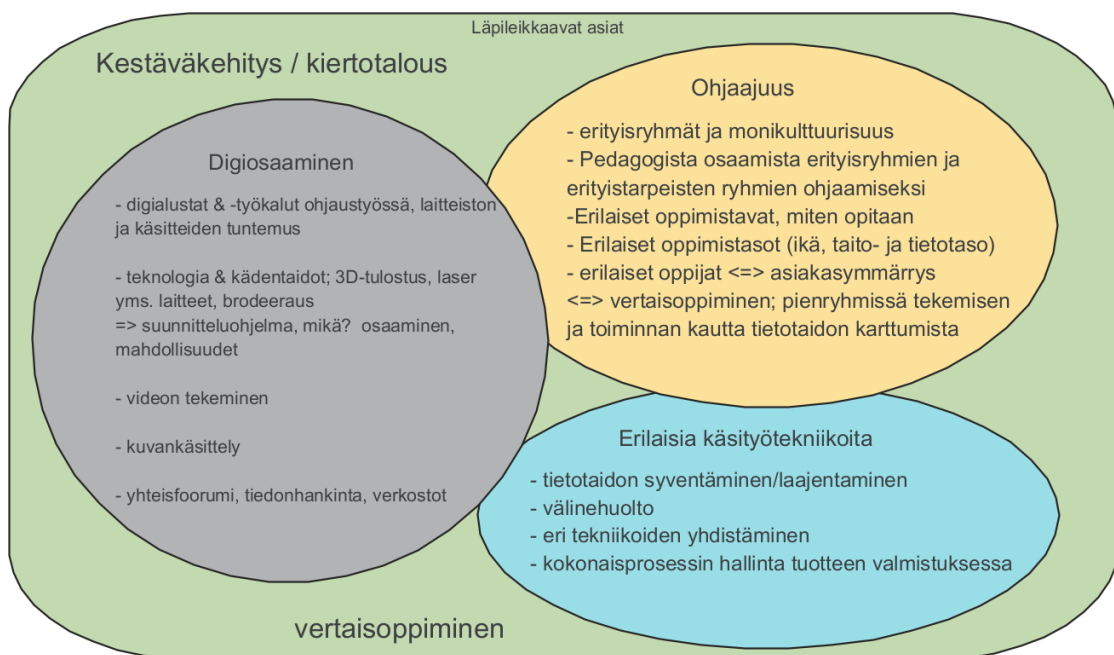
Läpileikkaavat asiat

Kestäväkehitys / kiertotalous

Digiosaaminen

- digialustat & -työkalut ohjaustyössä, laitteiston ja käsitteiden tuntemus

- teknologia & kädentaidot; 3D-tulostus, laser yms. laitteet, brodeeraus
=> suunnitteluohjelma, mikä? osaaminen, mahdollisuudet

- videon tekeminen

- kuvankäsittely

- yhteisfoorumi, tiedonhankinta, verkostot

Ohjaajuus

- erityisryhmät ja monikulttuurisuus
- Pedagogista osaamista erityisryhmien ja erityistarpeisten ryhmien ohjaamiseksi
-Erilaiset oppimistavat, miten opitaan
- Erilaiset oppimistasot (ikä, taito- ja tietotaso)
- erilaiset oppijat <=> asiakasymmärrys
<=> vertaisoppiminen; pienryhmissä tekemisen ja toiminnan kautta tietotaidon karttumista

Erilaisia käsityötekniikoita

- tietotaidon syventäminen/laajentaminen
- välinehuolto
- eri tekniikoiden yhdistäminen
- kokonaisprosessin hallinta tuotteen valmistuksessa

vertaisoppiminen